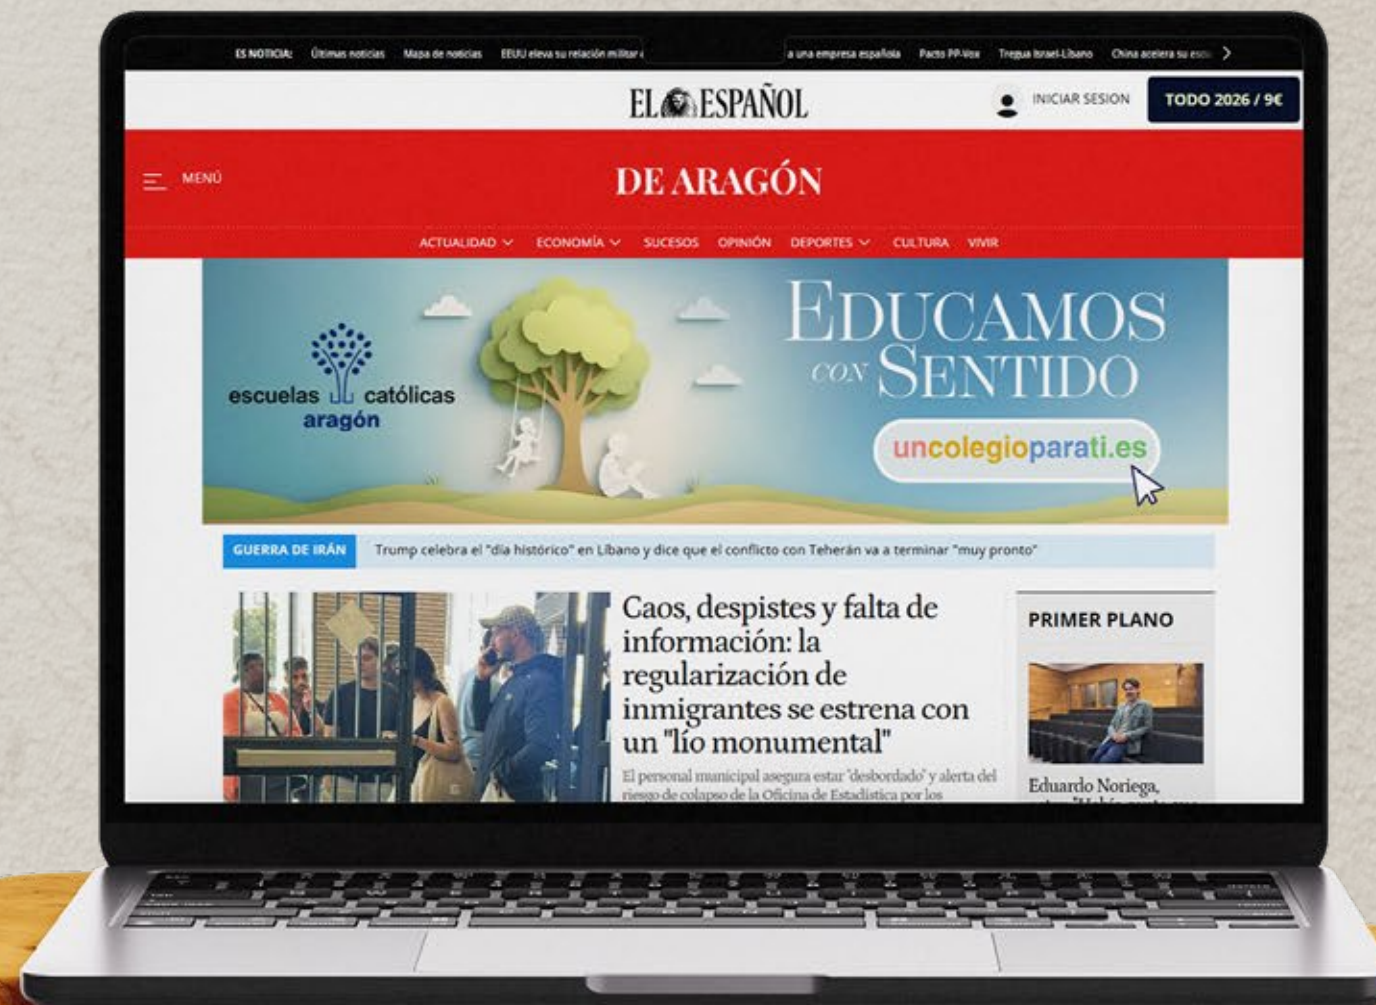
ES NOTICIA: Últimas noticias Mapa de noticias EEUU eleva su relación militar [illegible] a una empresa española Pacto PP-Vox Tregua Israel-Líbano China acelera su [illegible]

EL ESPAÑOL

INICIAR SESION

TODO 2026 / 9€

MENÚ

DE ARAGÓN

ACTUALIDAD ECONOMÍA SUCESOS OPINIÓN DEPORTES CULTURA VIVIR

escuelas católicas aragón

EDUCAMOS CON SENTIDO

uncolegioparati.es

GUERRA DE IRÁN

Trump celebra el "día histórico" en Líbano y dice que el conflicto con Teherán va a terminar "muy pronto"

Caos, despistes y falta de información: la regularización de inmigrantes se estrena con un "lío monumental"

El personal municipal asegura estar 'desbordado' y alerta del riesgo de colapso de la Oficina de Estadística por los

PRIMER PLANO

Eduardo Noriega,